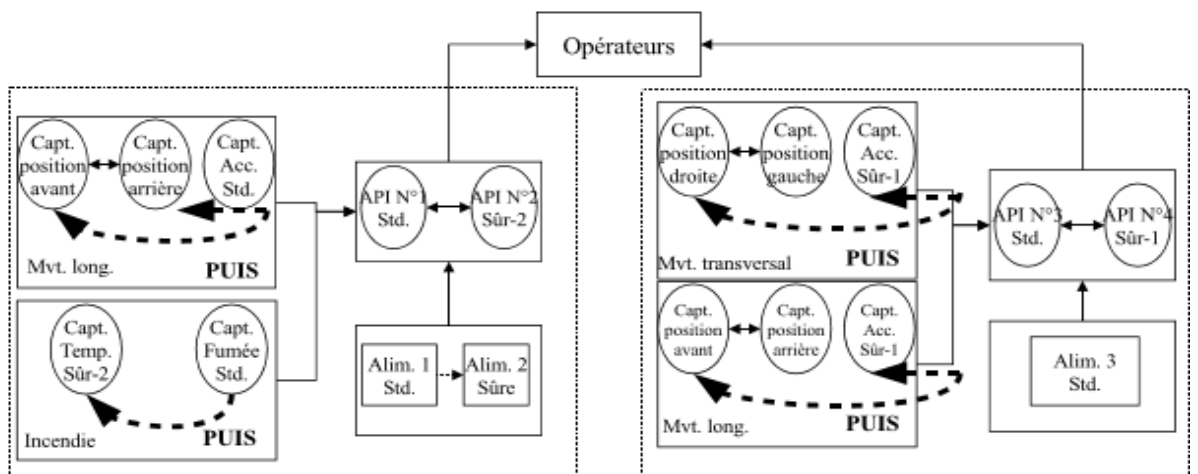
Opérateurs

Capt. position avant
Capt. position arrière
Capt. Acc. Std.
Mvt. long.
PUIS

API N°1 Std.
API N°2 Sûr-2

Capt. Temp. Sûr-2
Capt. Fumée Std.
Incendie
PUIS

Alim. 1 Std.
Alim. 2 Sûre

Capt. position droite
Capt. position gauche
Capt. Acc. Sûr-1
Mvt. transversal
PUIS

API N°3 Std.
API N°4 Sûr-1

Capt. position avant
Capt. position arrière
Capt. Acc. Sûr-1
Mvt. long.
PUIS

Alim. 3 Std.